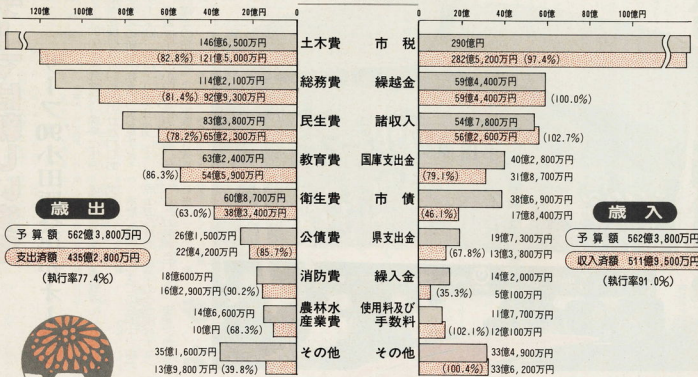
120億円 100億 80億 60億 40億 20億円 0

0 20億 40億 60億 80億 100億円

| 歳出 | | | 歳入 | |
|---|---|---|---|---|
| 146億6,500万円 / (82.8%) 121億5,000万円 | 土木費 | 市税 | 290億円 / 282億5,200万円 (97.4%) |
| 114億2,100万円 / (81.4%) 92億9,300万円 | 総務費 | 繰越金 | 59億4,400万円 / 59億4,400万円 (100.0%) |
| 83億3,800万円 / (78.2%) 65億2,300万円 | 民生費 | 諸収入 | 54億7,800万円 / 56億2,600万円 (102.7%) |
| 63億2,400万円 / (86.3%) 54億5,900万円 | 教育費 | 国庫支出金 | 40億2,800万円 / (79.1%) 31億8,700万円 |
| 60億8,700万円 / (63.0%) 38億3,400万円 | 衛生費 | 市債 | 38億6,900万円 / (46.1%) 17億8,400万円 |
| 26億1,500万円 / 22億4,200万円 (85.7%) | 公債費 | 県支出金 | 19億7,300万円 / (67.8%) 13億3,800万円 |
| 18億600万円 / 16億2,900万円 (90.2%) | 消防費 | 繰入金 | 14億2,000万円 / (35.3%) 5億100万円 |
| 14億6,600万円 / 10億円 (68.3%) | 農林水産業費 | 使用料及び手数料 | 11億7,700万円 / (102.1%) 12億100万円 |
| 35億1,600万円 / 13億9,800万円 (39.8%) | その他 | その他 | 33億4,900万円 / (100.4%) 33億6,200万円 |

歳出
予算額 562億3,800万円
支出済額 435億2,800万円
(執行率77.4%)

歳入
予算額 562億3,800万円
収入済額 511億9,500万円
(執行率91.0%)